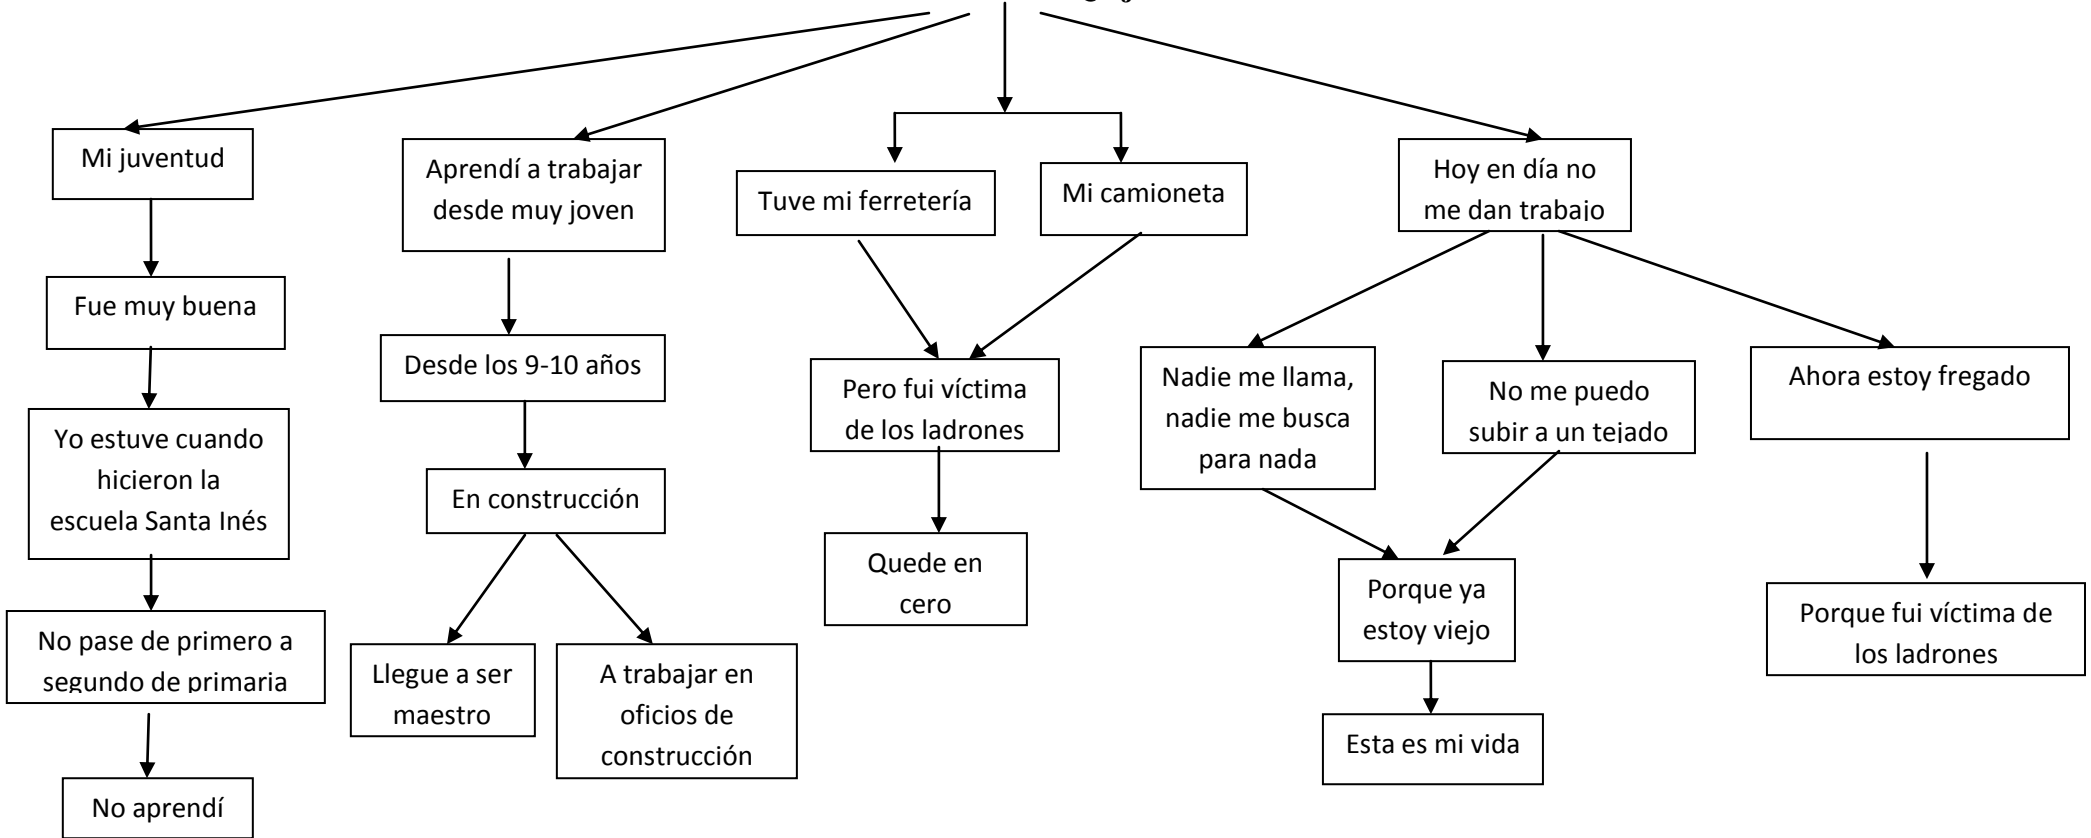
Mi juventud

Fue muy buena

Yo estuve cuando hicieron la escuela Santa Inés

No pase de primero a segundo de primaria

No aprendí

Aprendí a trabajar desde muy joven

Desde los 9-10 años

En construcción

Llegue a ser maestro

A trabajar en oficios de construcción

Tuve mi ferretería

Mi camioneta

Pero fui víctima de los ladrones

Quede en cero

Hoy en día no me dan trabajo

Nadie me llama, nadie me busca para nada

No me puedo subir a un tejado

Porque ya estoy viejo

Esta es mi vida

Ahora estoy fregado

Porque fui víctima de los ladrones